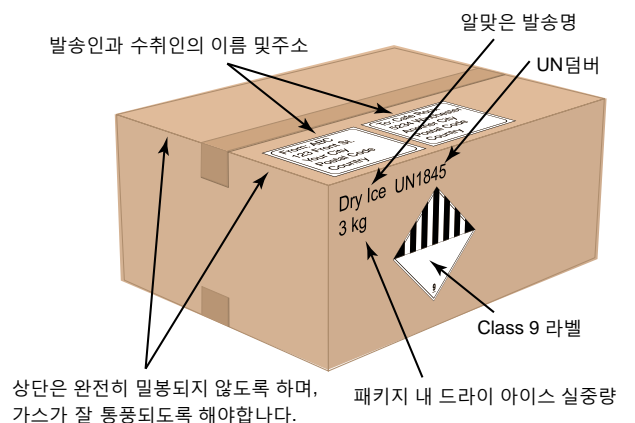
발송인과 수취인의 이름 및주소

알맞은 발송명

UN넘버

From: ABC
123 Front St.
Your City
Postal Code
Country

To: Cold Freezer
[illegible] St.
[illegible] City
Postal Code
Country

Dry Ice UN1845
3 kg

9

Class 9 라벨

상단은 완전히 밀봉되지 않도록 하며, 가스가 잘 통풍되도록 해야합니다.

패키지 내 드라이 아이스 실중량